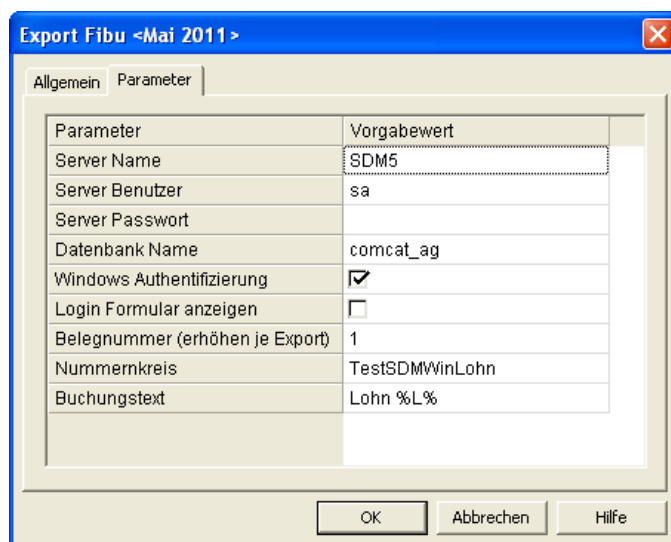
Export Fibu <Mai 2011>

Allgemein Parameter

| Parameter | Vorgabewert |
|---|---|
| Server Name | SDM5 |
| Server Benutzer | sa |
| Server Passwort | |
| Datenbank Name | comcat_ag |
| Windows Authentifizierung | ☑ |
| Login Formular anzeigen | ☐ |
| Belegnummer (erhöhen je Export) | 1 |
| Nummernkreis | TestSDMWinLohn |
| Buchungstext | Lohn %L% |

OK Abbrechen Hilfe